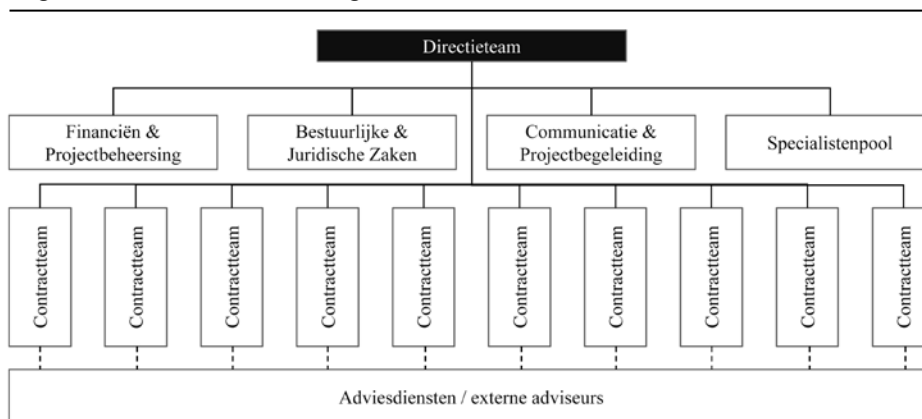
Directieteam

Financiën & Projectbeheersing

Bestuurlijke & Juridische Zaken

Communicatie & Projectbegeleiding

Specialistenpool

Contractteam

Contractteam

Contractteam

Contractteam

Contractteam

Contractteam

Contractteam

Contractteam

Contractteam

Contractteam

Adviesdiensten / externe adviseurs